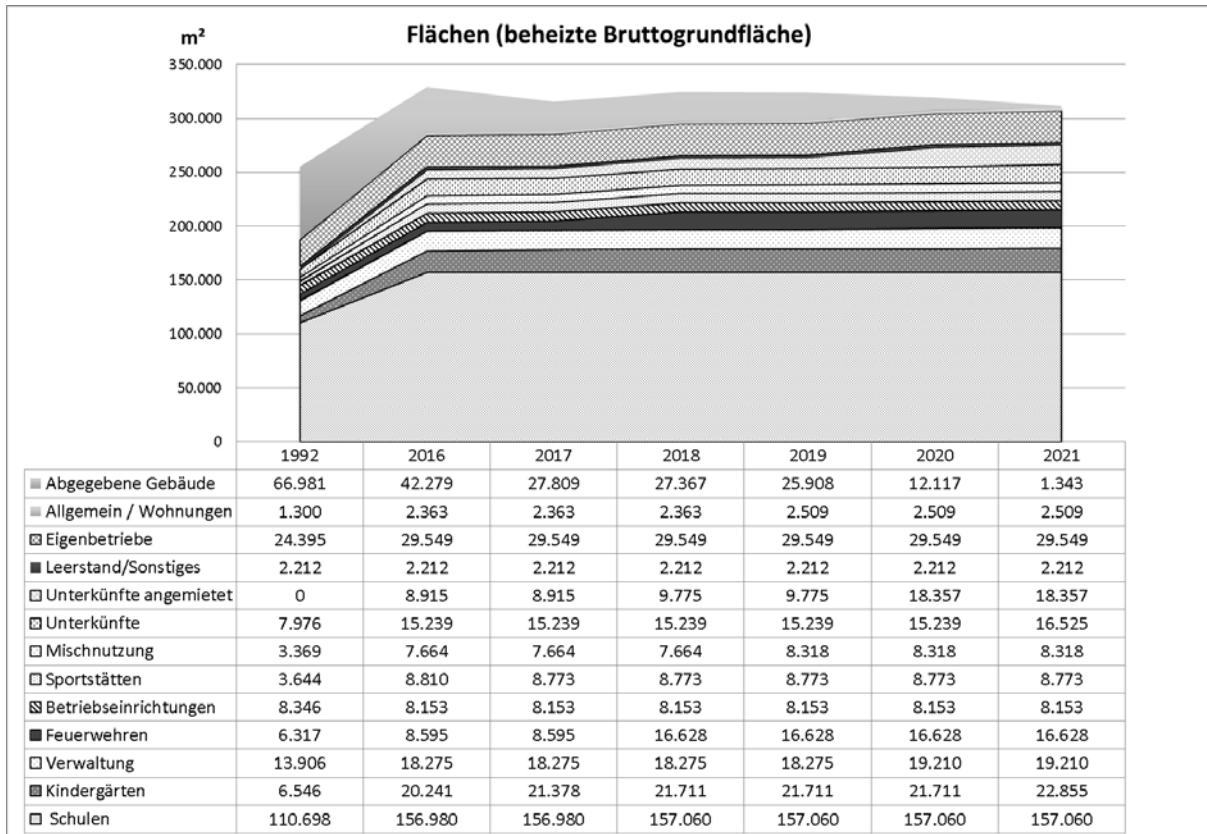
Flächen (beheizte Bruttogrundfläche)

m²

350.000
300.000
250.000
200.000
150.000
100.000
50.000
0

| | 1992 | 2016 | 2017 | 2018 | 2019 | 2020 | 2021 |
|---|---|---|---|---|---|---|---|
| Abgegebene Gebäude | 66.981 | 42.279 | 27.809 | 27.367 | 25.908 | 12.117 | 1.343 |
| Allgemein / Wohnungen | 1.300 | 2.363 | 2.363 | 2.363 | 2.509 | 2.509 | 2.509 |
| Eigenbetriebe | 24.395 | 29.549 | 29.549 | 29.549 | 29.549 | 29.549 | 29.549 |
| Leerstand/Sonstiges | 2.212 | 2.212 | 2.212 | 2.212 | 2.212 | 2.212 | 2.212 |
| Unterkünfte angemietet | 0 | 8.915 | 8.915 | 9.775 | 9.775 | 18.357 | 18.357 |
| Unterkünfte | 7.976 | 15.239 | 15.239 | 15.239 | 15.239 | 15.239 | 16.525 |
| Mischnutzung | 3.369 | 7.664 | 7.664 | 7.664 | 8.318 | 8.318 | 8.318 |
| Sportstätten | 3.644 | 8.810 | 8.773 | 8.773 | 8.773 | 8.773 | 8.773 |
| Betriebseinrichtungen | 8.346 | 8.153 | 8.153 | 8.153 | 8.153 | 8.153 | 8.153 |
| Feuerwehren | 6.317 | 8.595 | 8.595 | 16.628 | 16.628 | 16.628 | 16.628 |
| Verwaltung | 13.906 | 18.275 | 18.275 | 18.275 | 18.275 | 19.210 | 19.210 |
| Kindergärten | 6.546 | 20.241 | 21.378 | 21.711 | 21.711 | 21.711 | 22.855 |
| Schulen | 110.698 | 156.980 | 156.980 | 157.060 | 157.060 | 157.060 | 157.060 |